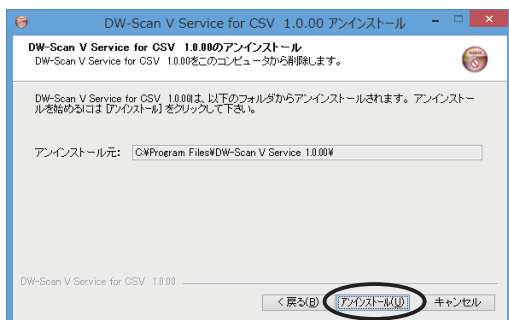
DW-Scan V Service for CSV 1.0.00 アンインストール

DW-Scan V Service for CSV 1.0.00のアンインストール
DW-Scan V Service for CSV 1.0.00をこのコンピュータから削除します。

DW-Scan V Service for CSV 1.0.00は、以下のフォルダからアンインストールされます。アンインストールを始めるには [アンインストール] をクリックして下さい。

アンインストール元: C:¥Program Files¥DW-Scan V Service 1.0.00¥

DW-Scan V Service for CSV 1.0.00

< 戻る(B) アンインストール(U) キャンセル